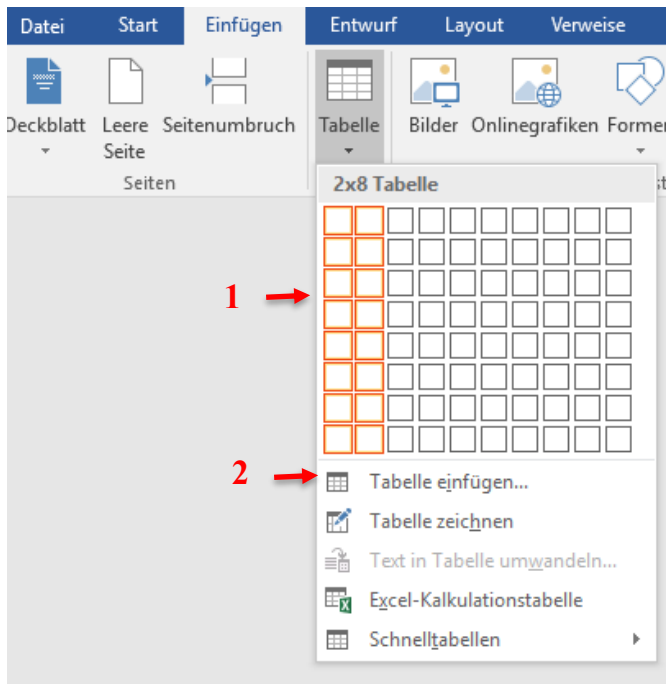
Datei Start Einfügen Entwurf Layout Verweise

Deckblatt Leere Seite Seitenumbruch

Seiten

Tabelle

Bilder Onlinegrafiken Formen

2x8 Tabelle

1

2

Tabelle einfügen...

Tabelle zeichnen

Text in Tabelle umwandeln...

Excel-Kalkulationstabelle

Schnelltabellen